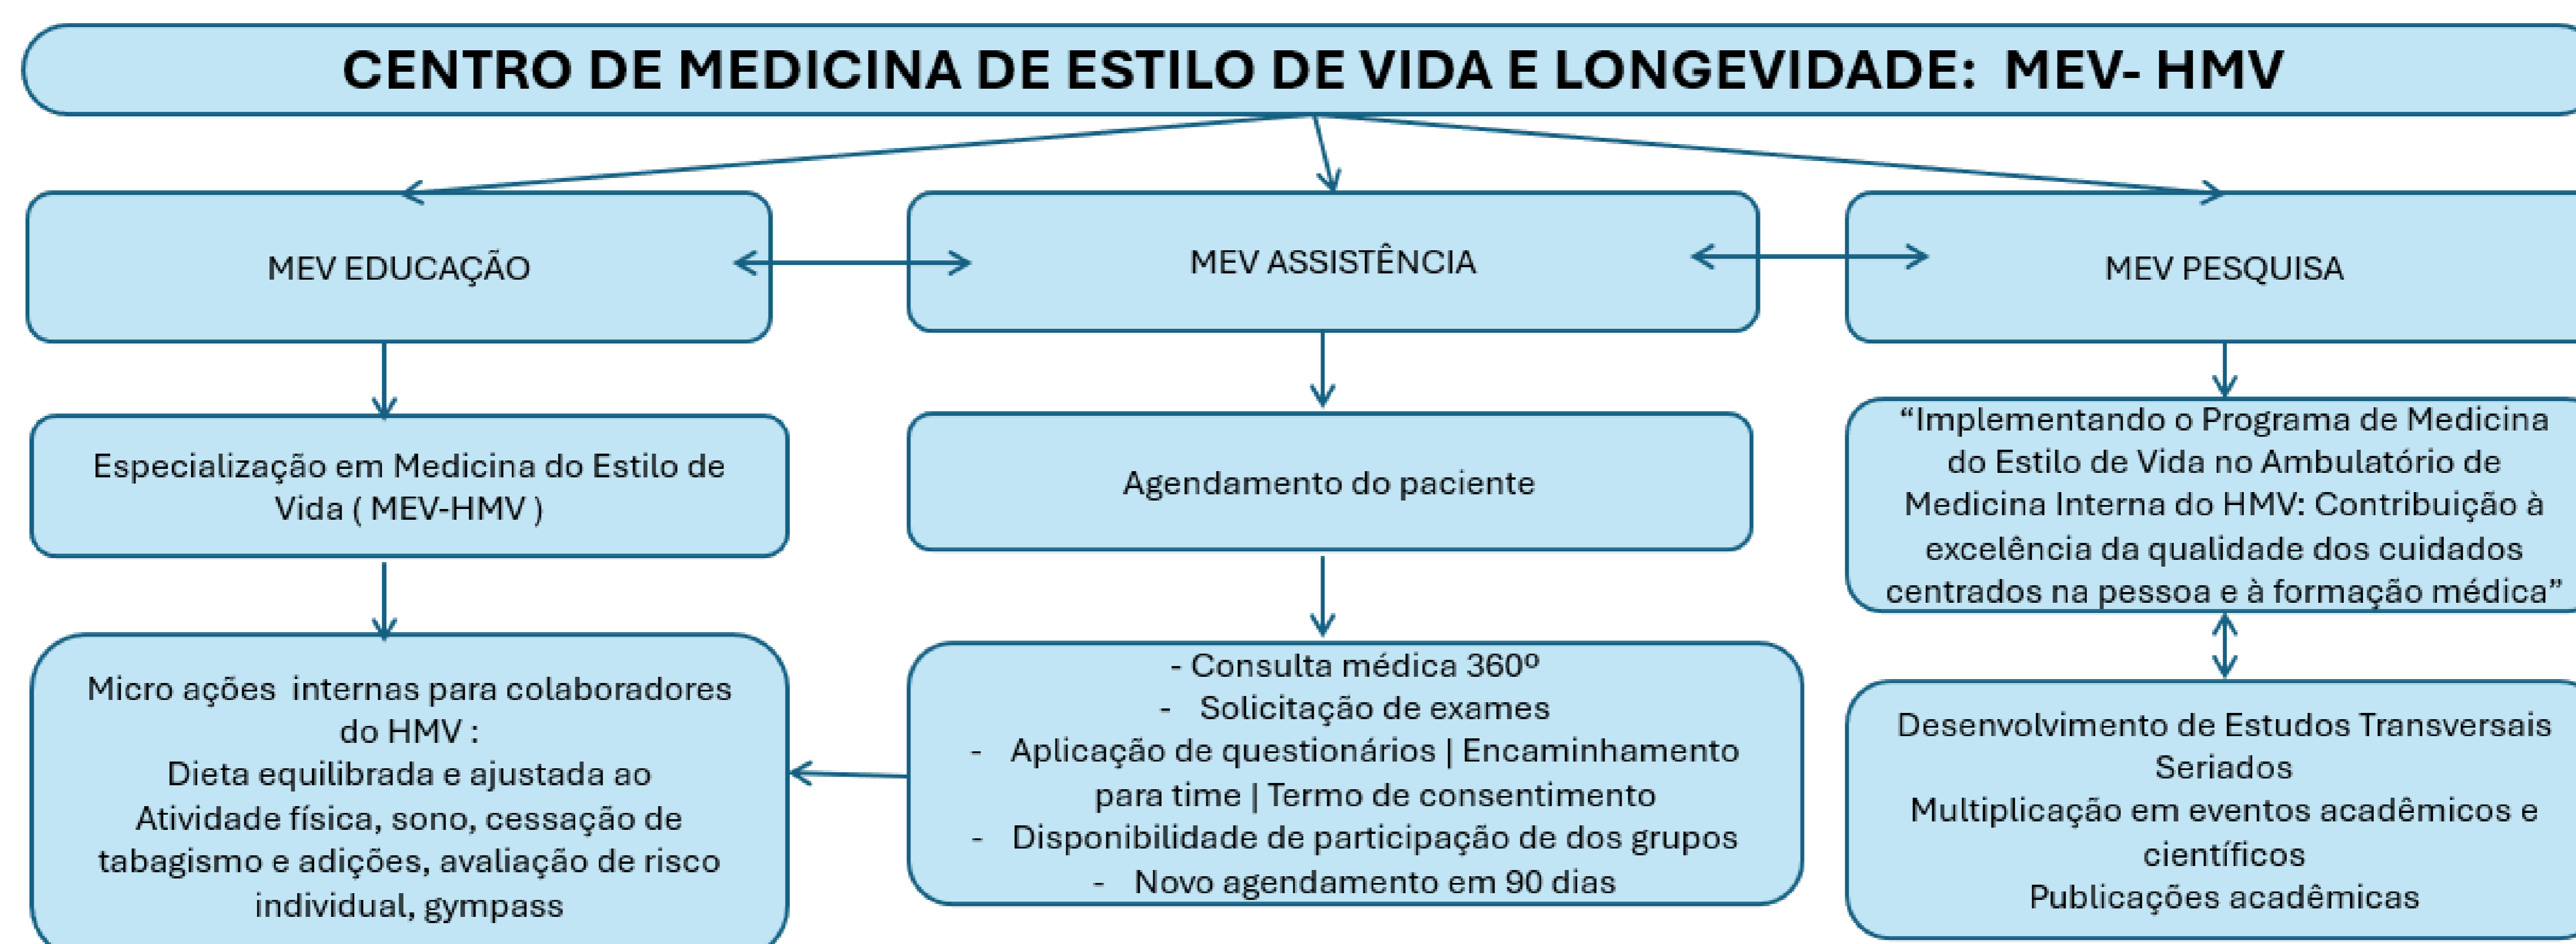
CENTRO DE MEDICINA DE ESTILO DE VIDA E LONGEVIDADE: MEV- HMV

MEV EDUCAÇÃO

MEV ASSISTÊNCIA

MEV PESQUISA

Especialização em Medicina do Estilo de Vida ( MEV-HMV )

Agendamento do paciente

"Implementando o Programa de Medicina do Estilo de Vida no Ambulatório de Medicina Interna do HMV: Contribuição à excelência da qualidade dos cuidados centrados na pessoa e à formação médica"

Micro ações internas para colaboradores do HMV :
Dieta equilibrada e ajustada ao
Atividade física, sono, cessação de tabagismo e adições, avaliação de risco individual, gympass

- Consulta médica 360º
- Solicitação de exames
- Aplicação de questionários | Encaminhamento para time | Termo de consentimento
- Disponibilidade de participação de dos grupos
- Novo agendamento em 90 dias

Desenvolvimento de Estudos Transversais Seriados
Multiplicação em eventos acadêmicos e científicos
Publicações acadêmicas